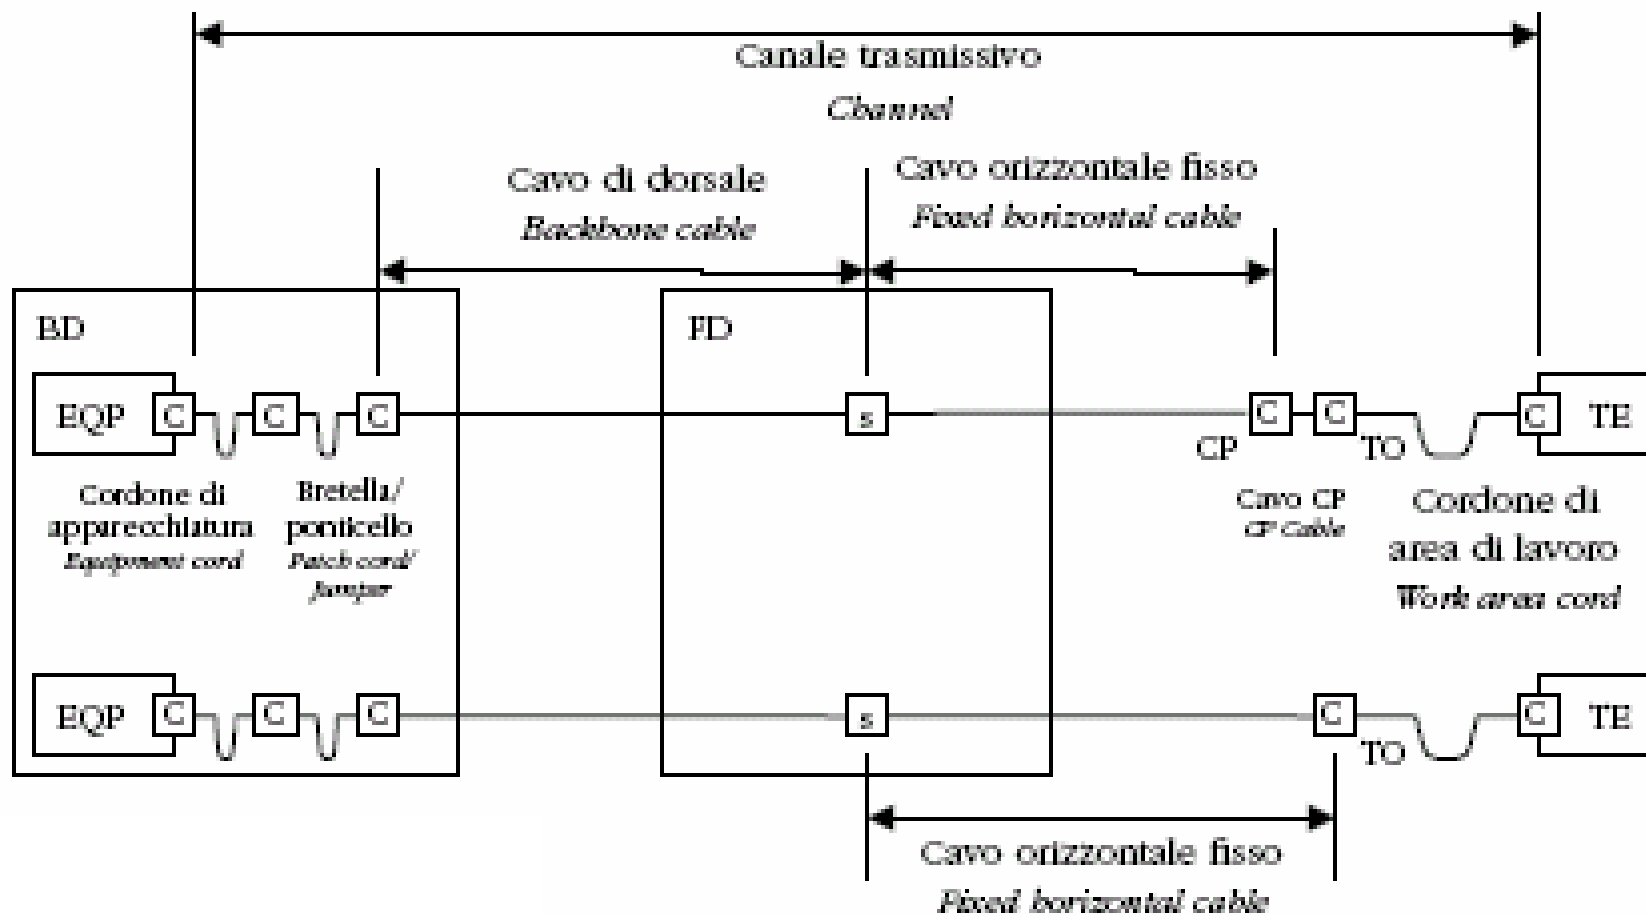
Canale trasmissivo
Channel

Cavo di dorsale
Backbone cable

Cavo orizzontale fisso
Fixed horizontal cable

BD

FD

EQP C C C

s

C C C TE

CP TO

Cordone di apparecchiatura
Equipment cord

Bretella/ ponticello
Patch cord/ jumper

Cavo CP
CP Cable

Cordone di area di lavoro
Work area cord

EQP C C C

s

C C TE

TO

Cavo orizzontale fisso
Fixed horizontal cable